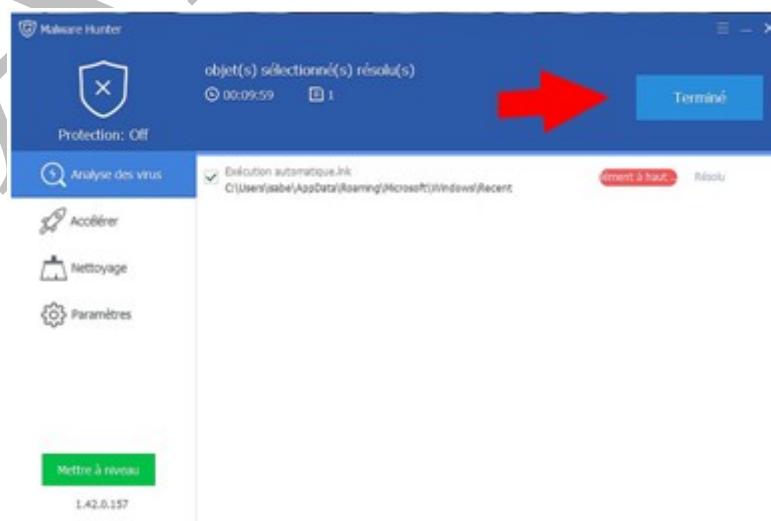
Malware Hunter

Protection: Off

objet(s) sélectionné(s) résolu(s)

00:09:59 1

Terminé

Analyse des virus

Accélérer

Nettoyage

Paramètres

Exécution automatique.lnk
C:\Users\isabe\AppData\Roaming\Microsoft\Windows\Recent

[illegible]ément à haut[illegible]

Résolu

Mettre à niveau

1.42.0.157